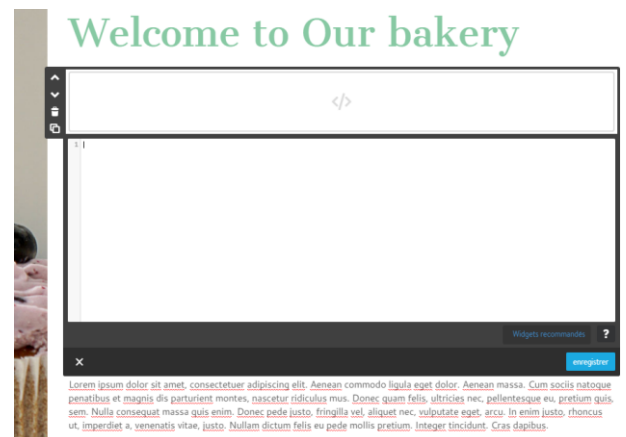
Welcome to Our bakery

</>

1

Widgets recommandés

?

×

enregistrer

Lorem ipsum dolor sit amet, consectetuer adipiscing elit. Aenean commodo ligula eget dolor. Aenean massa. Cum sociis natoque penatibus et magnis dis parturient montes, nascetur ridiculus mus. Donec quam felis, ultricies nec, pellentesque eu, pretium quis, sem. Nulla consequat massa quis enim. Donec pede justo, fringilla vel, aliquet nec, vulputate eget, arcu. In enim justo, rhoncus ut, imperdiet a, venenatis vitae, justo. Nullam dictum felis eu pede mollis pretium. Integer tincidunt. Cras dapibus.